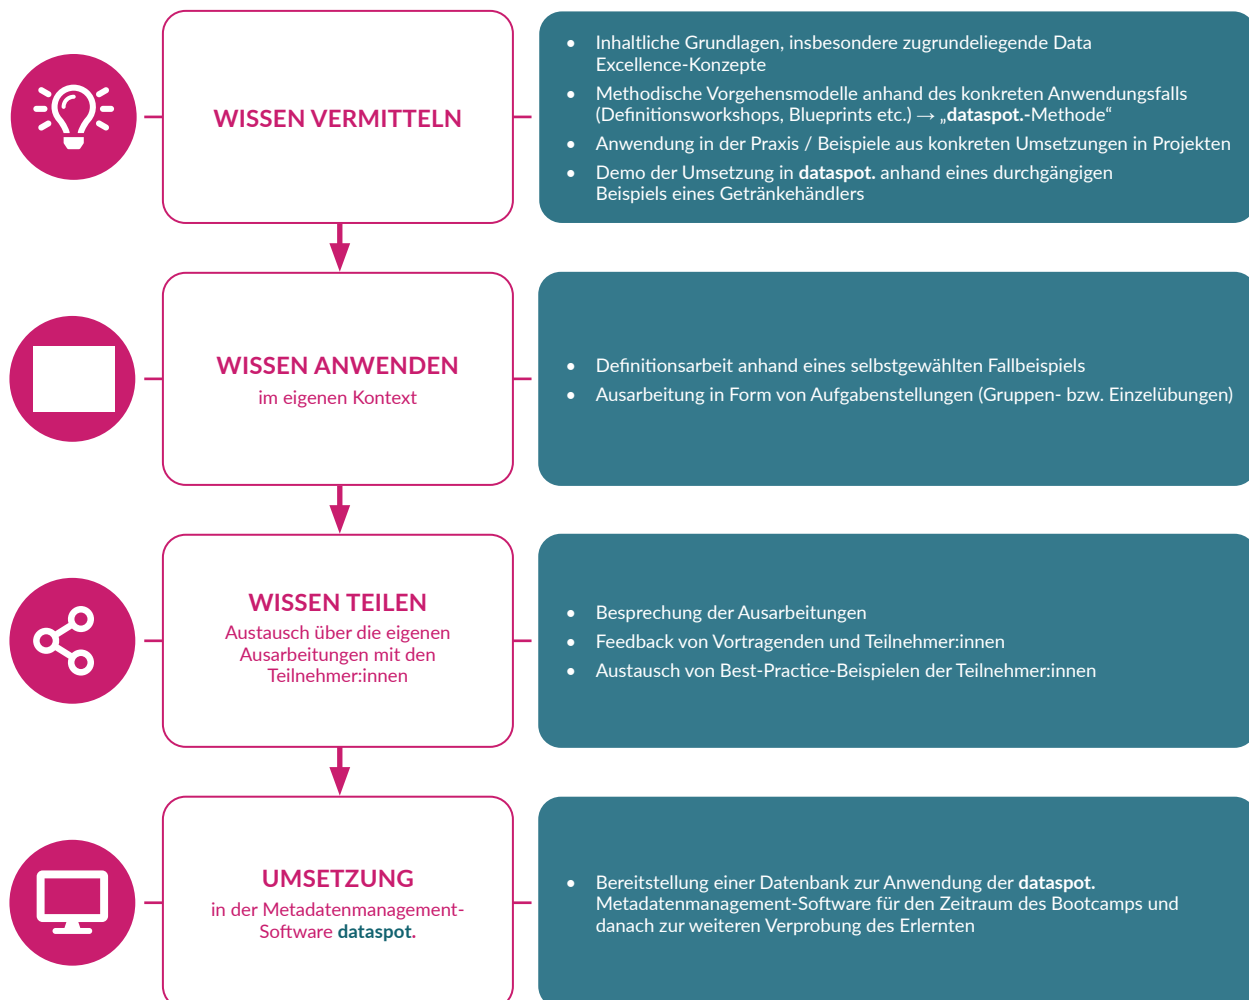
WISSEN VERMITTELN

- Inhaltliche Grundlagen, insbesondere zugrundeliegende Data Excellence-Konzepte
- Methodische Vorgehensmodelle anhand des konkreten Anwendungsfalls (Definitionsworkshops, Blueprints etc.) → „dataspot.-Methode“
- Anwendung in der Praxis / Beispiele aus konkreten Umsetzungen in Projekten
- Demo der Umsetzung in dataspot. anhand eines durchgängigen Beispiels eines Getränkehändlers

WISSEN ANWENDEN
im eigenen Kontext

- Definitionsarbeit anhand eines selbstgewählten Fallbeispiels
- Ausarbeitung in Form von Aufgabenstellungen (Gruppen- bzw. Einzelübungen)

WISSEN TEILEN
Austausch über die eigenen Ausarbeitungen mit den Teilnehmer:innen

- Besprechung der Ausarbeitungen
- Feedback von Vortragenden und Teilnehmer:innen
- Austausch von Best-Practice-Beispielen der Teilnehmer:innen

UMSETZUNG
in der Metadatenmanagement-Software dataspot.

- Bereitstellung einer Datenbank zur Anwendung der dataspot. Metadatenmanagement-Software für den Zeitraum des Bootcamps und danach zur weiteren Verprobung des Erlernten